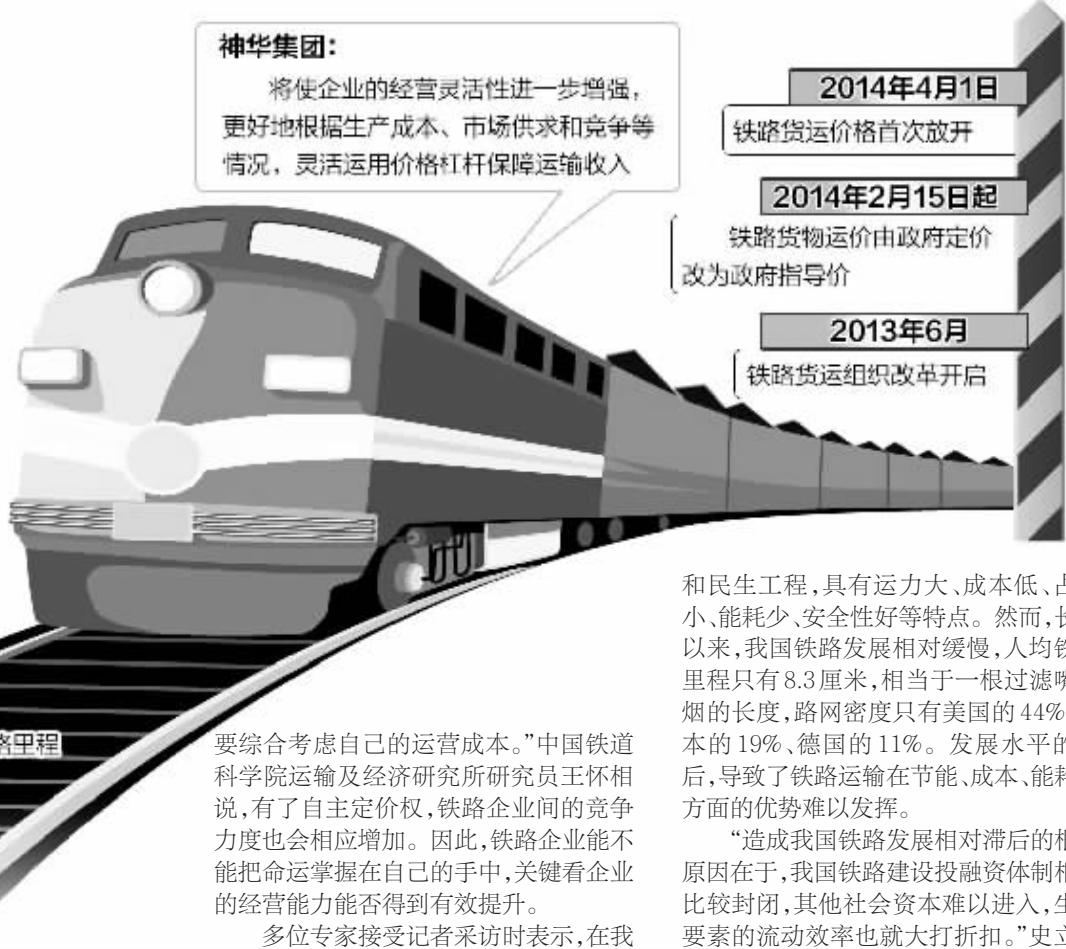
神华集团：

将使企业的经营灵活性进一步增强，更好地根据生产成本、市场供求和竞争等情况，灵活运用价格杠杆保障运输收入

2014年4月1日

铁路货运价格首次放开

2014年2月15日起

铁路货物运价由政府定价改为政府指导价

2013年6月

铁路货运组织改革开启

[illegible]路里程

要综合考虑自己的运营成本。"中国铁道科学院运输及经济研究所研究员王怀相说，有了自主定价权，铁路企业间的竞争力度也会相应增加。因此，铁路企业能不能把命运掌握在自己的手中，关键看企业的经营能力能否得到有效提升。

多位专家接受记者采访时表示，在我

和民生工程，具有运力大、成本低、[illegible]小、能耗少、安全性好等特点。然而，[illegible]以来，我国铁路发展相对缓慢，人均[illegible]里程只有8.3厘米，相当于一根过滤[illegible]烟的长度，路网密度只有美国的44%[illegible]本的19%、德国的11%。发展水平的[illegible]后，导致了铁路运输在节能、成本、能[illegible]方面的优势难以发挥。

"造成我国铁路发展相对滞后的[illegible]原因在于，我国铁路建设投融资体制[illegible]比较封闭，其他社会资本难以进入，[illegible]要素的流动效率也就大打折扣。"史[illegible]